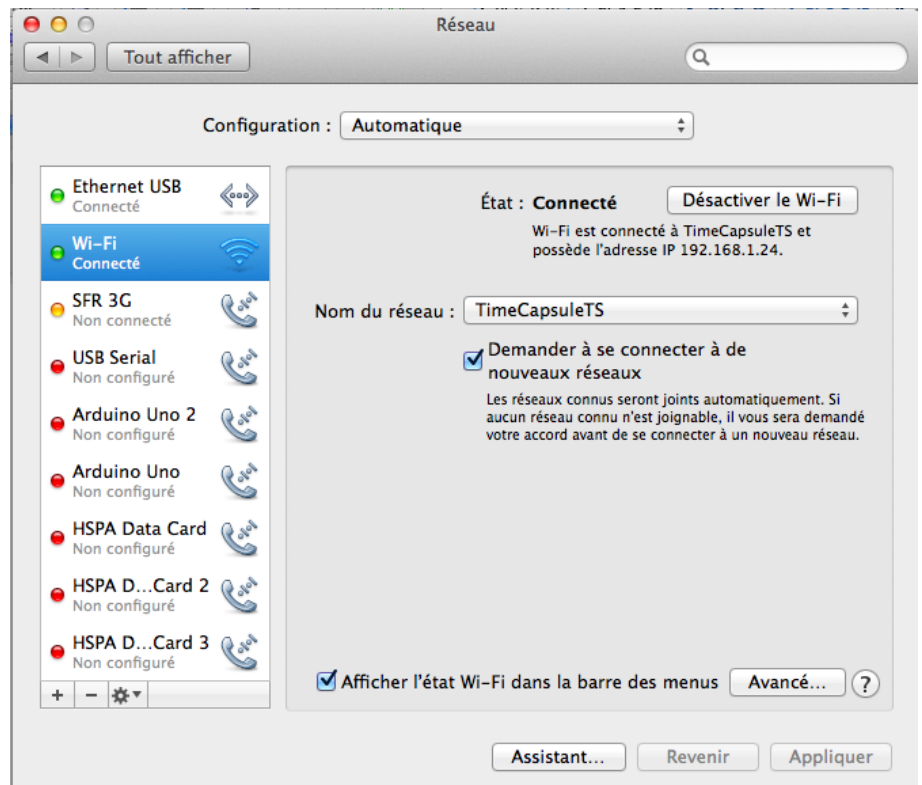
Réseau

Tout afficher

Configuration : Automatique

Ethernet USB
Connecté

Wi-Fi
Connecté

SFR 3G
Non connecté

USB Serial
Non configuré

Arduino Uno 2
Non configuré

Arduino Uno
Non configuré

HSPA Data Card
Non configuré

HSPA D…Card 2
Non configuré

HSPA D…Card 3
Non configuré

+ −

État : Connecté

Désactiver le Wi-Fi

Wi-Fi est connecté à TimeCapsuleTS et possède l'adresse IP 192.168.1.24.

Nom du réseau : TimeCapsuleTS

Demander à se connecter à de nouveaux réseaux

Les réseaux connus seront joints automatiquement. Si aucun réseau connu n'est joignable, il vous sera demandé votre accord avant de se connecter à un nouveau réseau.

Afficher l'état Wi-Fi dans la barre des menus

Avancé…

?

Assistant…

Revenir

Appliquer